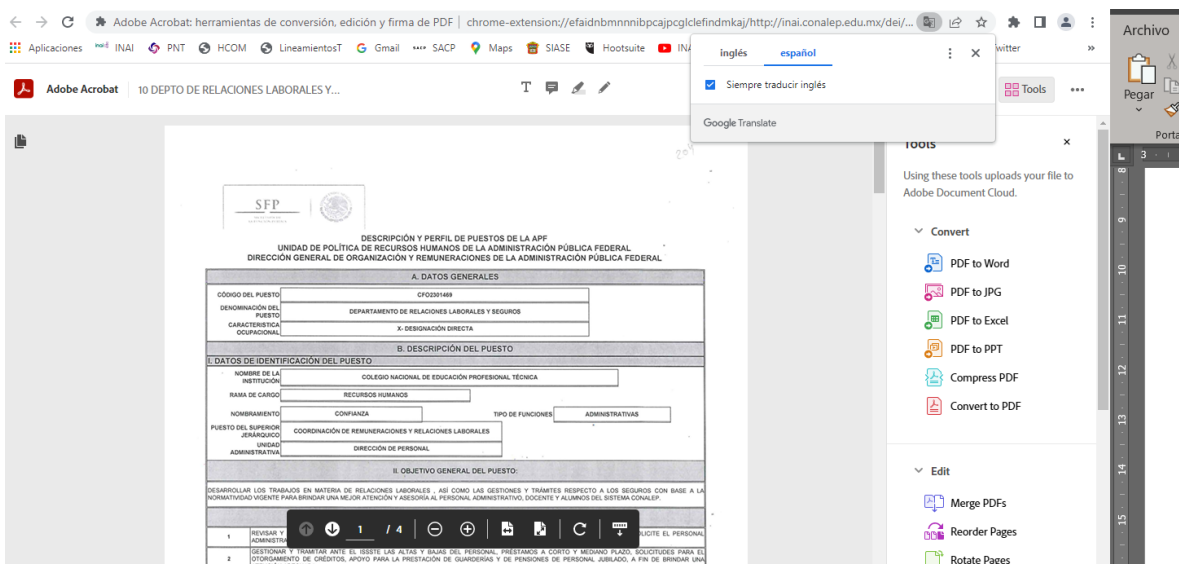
Adobe Acrobat: herramientas de conversión, edición y firma de PDF | chrome-extension://efaidnbmnnnibpcajpcglclefindmkaj/http://inai.conalep.edu.mx/dei/...

Aplicaciones INAI PNT HCOM LineamientosT Gmail SACP Maps SIASE Hootsuite INA witter

inglés español

Siempre traducir inglés

Google Translate

Adobe Acrobat 10 DEPTO DE RELACIONES LABORALES Y...

Tools

Tools

Using these tools uploads your file to Adobe Document Cloud.

Convert

PDF to Word

PDF to JPG

PDF to Excel

PDF to PPT

Compress PDF

Convert to PDF

Edit

Merge PDFs

Reorder Pages

Rotate Pages

Archivo

Pegar

Porta

SFP

DESCRIPCIÓN Y PERFIL DE PUESTOS DE LA APF
UNIDAD DE POLÍTICA DE RECURSOS HUMANOS DE LA ADMINISTRACIÓN PÚBLICA FEDERAL
DIRECCIÓN GENERAL DE ORGANIZACIÓN Y REMUNERACIONES DE LA ADMINISTRACIÓN PÚBLICA FEDERAL

A. DATOS GENERALES

| | |
|---|---|
| CÓDIGO DEL PUESTO | CFO2301469 |
| DENOMINACIÓN DEL PUESTO | DEPARTAMENTO DE RELACIONES LABORALES Y SEGUROS |
| CARACTERÍSTICA OCUPACIONAL | X- DESIGNACIÓN DIRECTA |

B. DESCRIPCIÓN DEL PUESTO

I. DATOS DE IDENTIFICACIÓN DEL PUESTO

| | | | |
|---|---|---|---|
| NOMBRE DE LA INSTITUCIÓN | COLEGIO NACIONAL DE EDUCACIÓN PROFESIONAL TÉCNICA | | |
| RAMA DE CARGO | RECURSOS HUMANOS | | |
| NOMBRAMIENTO | CONFIANZA | TIPO DE FUNCIONES | ADMINISTRATIVAS |
| PUESTO DEL SUPERIOR JERÁRQUICO | COORDINACIÓN DE REMUNERACIONES Y RELACIONES LABORALES | | |
| UNIDAD ADMINISTRATIVA | DIRECCIÓN DE PERSONAL | | |

II. OBJETIVO GENERAL DEL PUESTO:

DESARROLLAR LOS TRABAJOS EN MATERIA DE RELACIONES LABORALES , ASÍ COMO LAS GESTIONES Y TRÁMITES RESPECTO A LOS SEGUROS CON BASE A LA NORMATIVIDAD VIGENTE PARA BRINDAR UNA MEJOR ATENCIÓN Y ASESORÍA AL PERSONAL ADMINISTRATIVO, DOCENTE Y ALUMNOS DEL SISTEMA CONALEP.

1 REVISAR Y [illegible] ADMINISTRA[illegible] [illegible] OLICITE EL PERSONAL

1 / 4

2 GESTIONAR Y TRAMITAR ANTE EL ISSSTE LAS ALTAS Y BAJAS DEL PERSONAL, PRÉSTAMOS A CORTO Y MEDIANO PLAZO, SOLICITUDES PARA EL OTORGAMIENTO DE CRÉDITOS, APOYO PARA LA PRESTACIÓN DE GUARDERÍAS Y DE PENSIONES DE PERSONAL JUBILADO, A FIN DE BRINDAR UNA